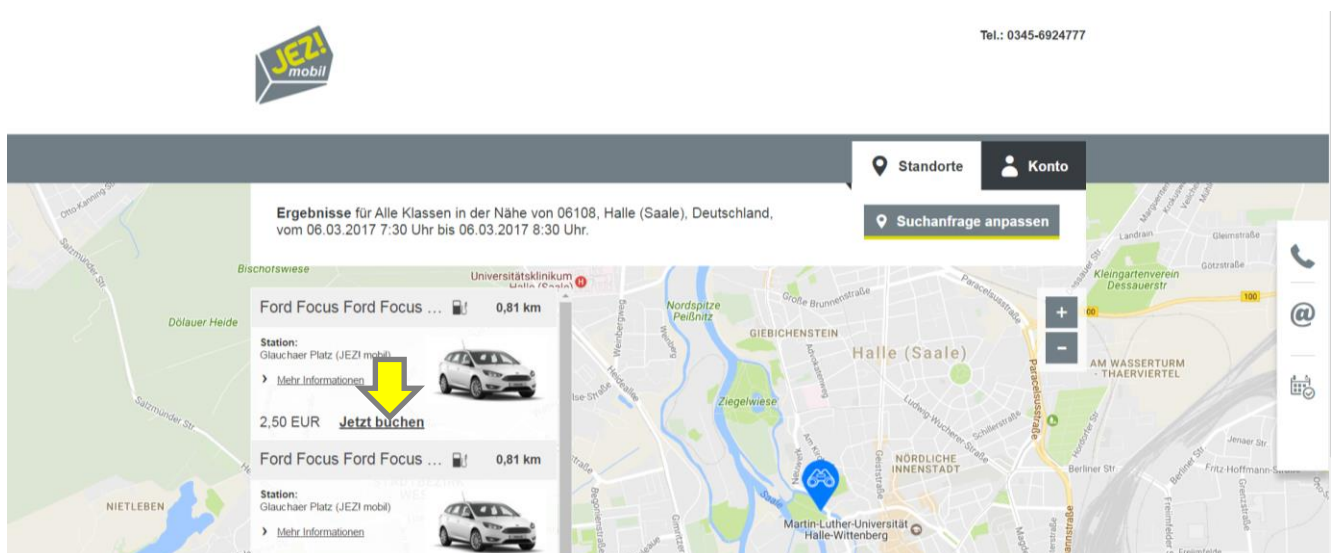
JEZ! mobil

Tel.: 0345-6924777

Standorte

Konto

**Ergebnisse** für Alle Klassen in der Nähe von 06108, Halle (Saale), Deutschland, vom 06.03.2017 7:30 Uhr bis 06.03.2017 8:30 Uhr.

Suchanfrage anpassen

Ford Focus Ford Focus ... 0,81 km

Station:
Glauchaer Platz (JEZ! mobil)

Mehr Informationen

2,50 EUR Jetzt buchen

Ford Focus Ford Focus ... 0,81 km

Station:
Glauchaer Platz (JEZ! mobil)

Mehr Informationen

+
-

Otto-Kanning-Str.
Salzmünder Str.
Bischofswiese
Dölauer Heide
Universitätsklinikum Halle (Saale)
Nordspitze Peißnitz
Große Brunnenstraße
GIEBICHENSTEIN
Halle (Saale)
Paracelsusstraße
Kleingartenverein Dessauerstr
Landrain
Gleimstraße
Götzstraße
100
AM WASSERTURM - THAERVIERTEL
Ziegelwiese
Ludwig-Wucherer-Straße
Schillerstraße
NÖRDLICHE INNENSTADT
Berliner Str
Jenaer Str
Fritz-Hoffmann-Straße
NIETLEBEN
Martin-Luther-Universität Halle-Wittenberg
Saale
Weinbergweg
Heideallee